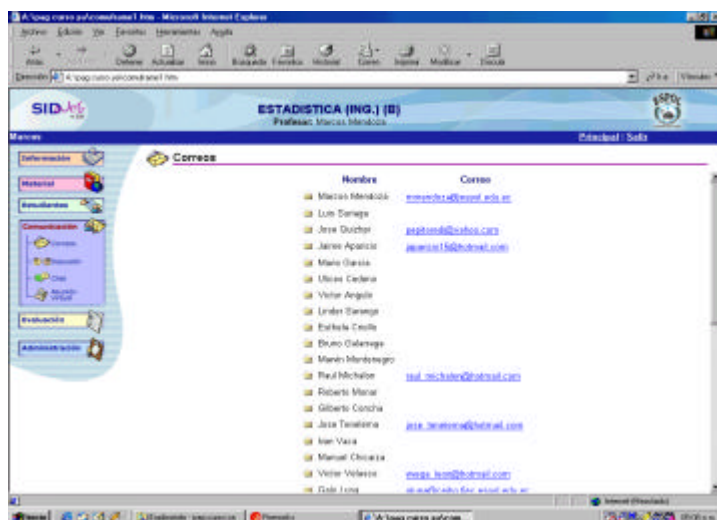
A:\pag curso.pol\comuframe1.htm - Microsoft Internet Explorer

Archivo Edición Ver Favoritos Herramientas Ayuda

Atrás Detener Actualizar Inicio Búsqueda Favoritos Historial Correo Imprimir Modificar Discutir

Dirección A:\pag curso.pol\comuframe1.htm

SIDWeb

ESTADISTICA (ING.) (B)
Profesor: Marcos Mendoza

Marcos

Principal | Salir

Información

Material

Estudiantes

Comunicación

Correos

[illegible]

Chat

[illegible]

Evaluación

Administración

Correos

| Nombre | Correo |
|---|---|
| Marcos Mendoza | mmendoza@espol.edu.ec |
| Luis Sarango | |
| Jose Quizhpi | pepitomdq@yahoo.com |
| Jaime Aparicio | japaricio15@hotmail.com |
| Mario Garcia | |
| Ulises Cedeno | |
| Victor Angulo | |
| Linder Sarango | |
| Esthela Cevallo | |
| Bruno Galarraga | |
| Marvin Mendoza | |
| Raul Michelon | raul_michelon@hotmail.com |
| Roberto Manar | |
| Gilberto Concha | |
| Jose Tenelema | jose_tenelema@hotmail.com |
| Ivan Vaca | |
| Manuel Chicaiza | |
| Victor Velasco | vvega_leon@hotmail.com |
| Gala Loza | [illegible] |

Internet (Intranet local)

Inicio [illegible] A:\pag curso.pol\com